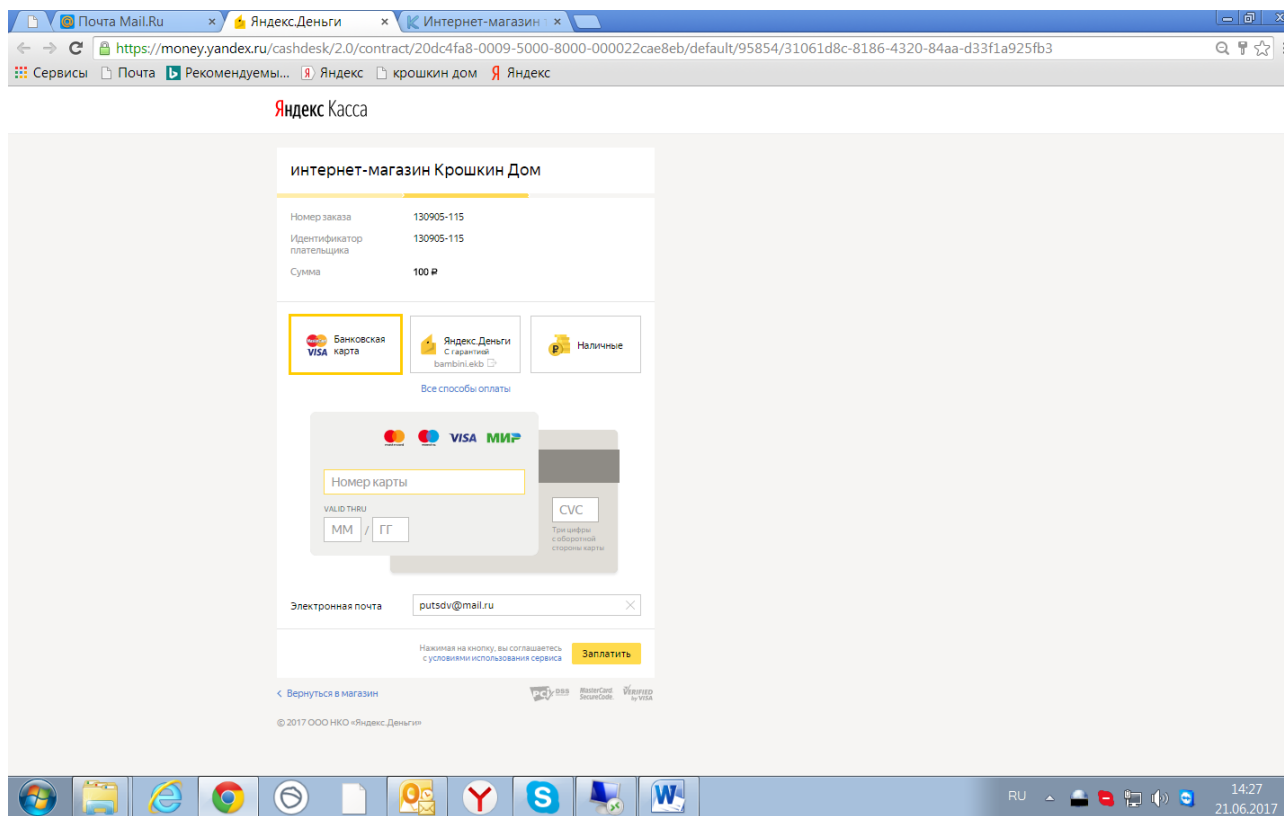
Почта Mail.Ru ×
Яндекс.Деньги ×
Интернет-магазин ×

https://money.yandex.ru/cashdesk/2.0/contract/20dc4fa8-0009-5000-8000-000022cae8eb/default/95854/31061d8c-8186-4320-84aa-d33f1a925fb3

Сервисы Почта Рекомендуемы... Яндекс крошкин дом Яндекс

Яндекс Касса

интернет-магазин Крошкин Дом

Номер заказа 130905-115
Идентификатор плательщика 130905-115
Сумма 100 ₽

Банковская карта
Яндекс.Деньги С гарантией bambini.ekb
Наличные

Все способы оплаты

VISA МИР

Номер карты

VALID THRU
ММ / ГГ

CVC
Три цифры с оборотной стороны карты

Электронная почта putsdv@mail.ru

Нажимая на кнопку, вы соглашаетесь с условиями использования сервиса
Заплатить

‹ Вернуться в магазин

PCI DSS MasterCard SecureCode. VERIFIED by VISA

© 2017 ООО НКО «Яндекс.Деньги»

RU 14:27 21.06.2017